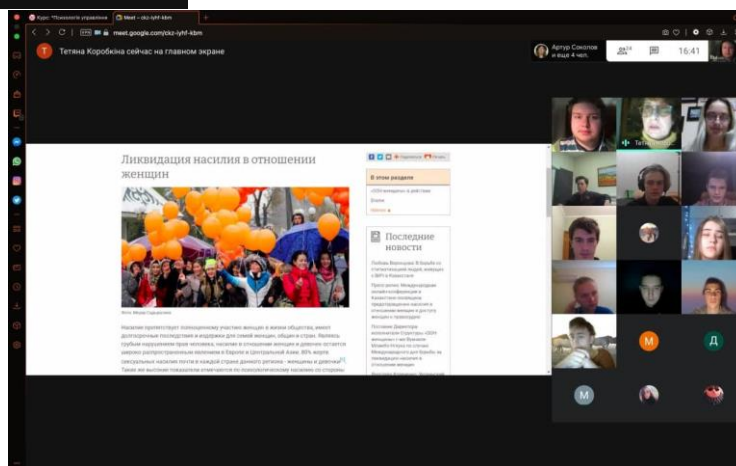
Курс: "Психологія управління
Meet – ckz-iyhf-kbm
meet.google.com/ckz-iyhf-kbm
Т
Тетяна Коробкіна сейчас на главном экране
Артур Соколов и еще 4 чел.
23
16:41

Ликвидация насилия в отношении женщин

В этом разделе
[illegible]

Последние новости

Насилие препятствует полноценному участию женщин в жизни общества, имеет долгосрочные последствия и издержки для семей женщин, общин и стран. Являясь грубым нарушением прав человека, насилие в отношении женщин и девочек остается широко распространенным явлением в Европе и Центральной Азии. 80% жертв сексуального насилия почти в каждой стране данного региона - женщины и девочки. Также же высокие показатели отмечаются по психологическому насилию со стороны

Тетя
М
Д
М